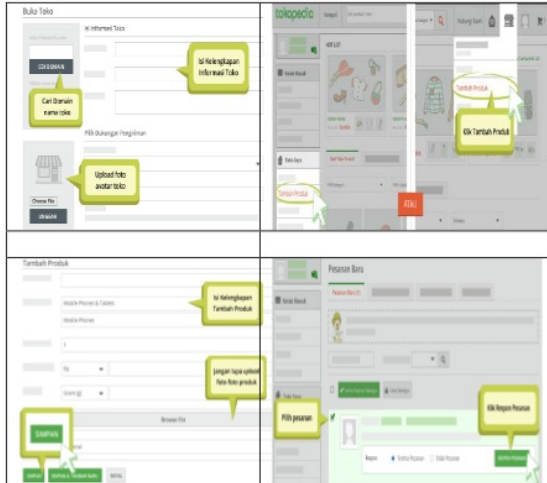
Buka Toko

Isi Informasi Toko

CEK DOMAIN

Isi Kelengkapan Informasi Toko

Cari Domain nama toko

Pilih Dukungan Pengiriman

Upload foto avatar toko

Choose File

tokopedia

HOT LIST

Tambah Produk

Klik Tambah Produk

ATAU

Tambah Produk

Mobile Phones & Tablets

Mobile Phones

Isi Kelengkapan Tambah Produk

Rp

Gram (g)

Jangan lupa upload foto-foto produk

Browse File

SIMPAN

Pesanan Baru

Pilih pesanan

Klik Respon Pesanan

Respon

Terima Pesanan

Tolak Pesanan